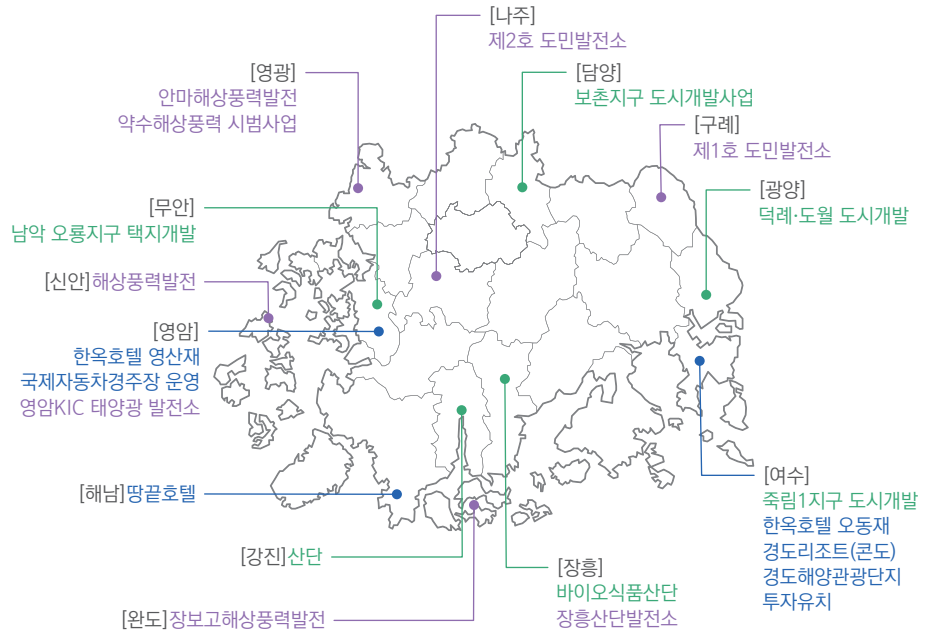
[나주]
제2호 도민발전소

[영광]
안마해상풍력발전
약수해상풍력 시범사업

[담양]
보촌지구 도시개발사업

[구례]
제1호 도민발전소

[광양]
덕례·도월 도시개발

[무안]
남악 오룡지구 택지개발

[신안]해상풍력발전

[영암]
한옥호텔 영산재
국제자동차경주장 운영
영암KIC 태양광 발전소

[해남]땅끝호텔

[여수]
죽림1지구 도시개발
한옥호텔 오동재
경도리조트(콘도)
경도해양관광단지
투자유치

[강진]산단

[장흥]
바이오식품산단
장흥산단발전소

[완도]장보고해상풍력발전